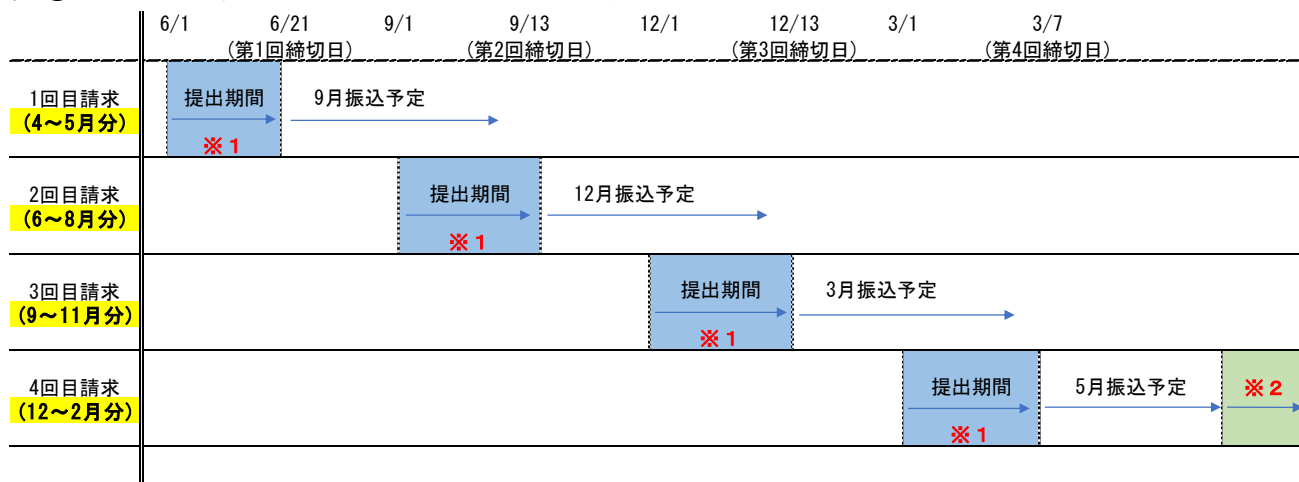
| | 6/1 | 6/21 (第1回締切日) | 9/1 | 9/13 (第2回締切日) | 12/1 | 12/13 (第3回締切日) | 3/1 | 3/7 (第4回締切日) | |
|---|---|---|---|---|---|---|---|---|---|
| 1回目請求 (4～5月分) | 提出期間 ※1 | 9月振込予定 | | | | | | | |
| 2回目請求 (6～8月分) | | | 提出期間 ※1 | 12月振込予定 | | | | | |
| 3回目請求 (9～11月分) | | | | | 提出期間 ※1 | 3月振込予定 | | | |
| 4回目請求 (12～2月分) | | | | | | | 提出期間 ※1 | 5月振込予定 | ※2 |